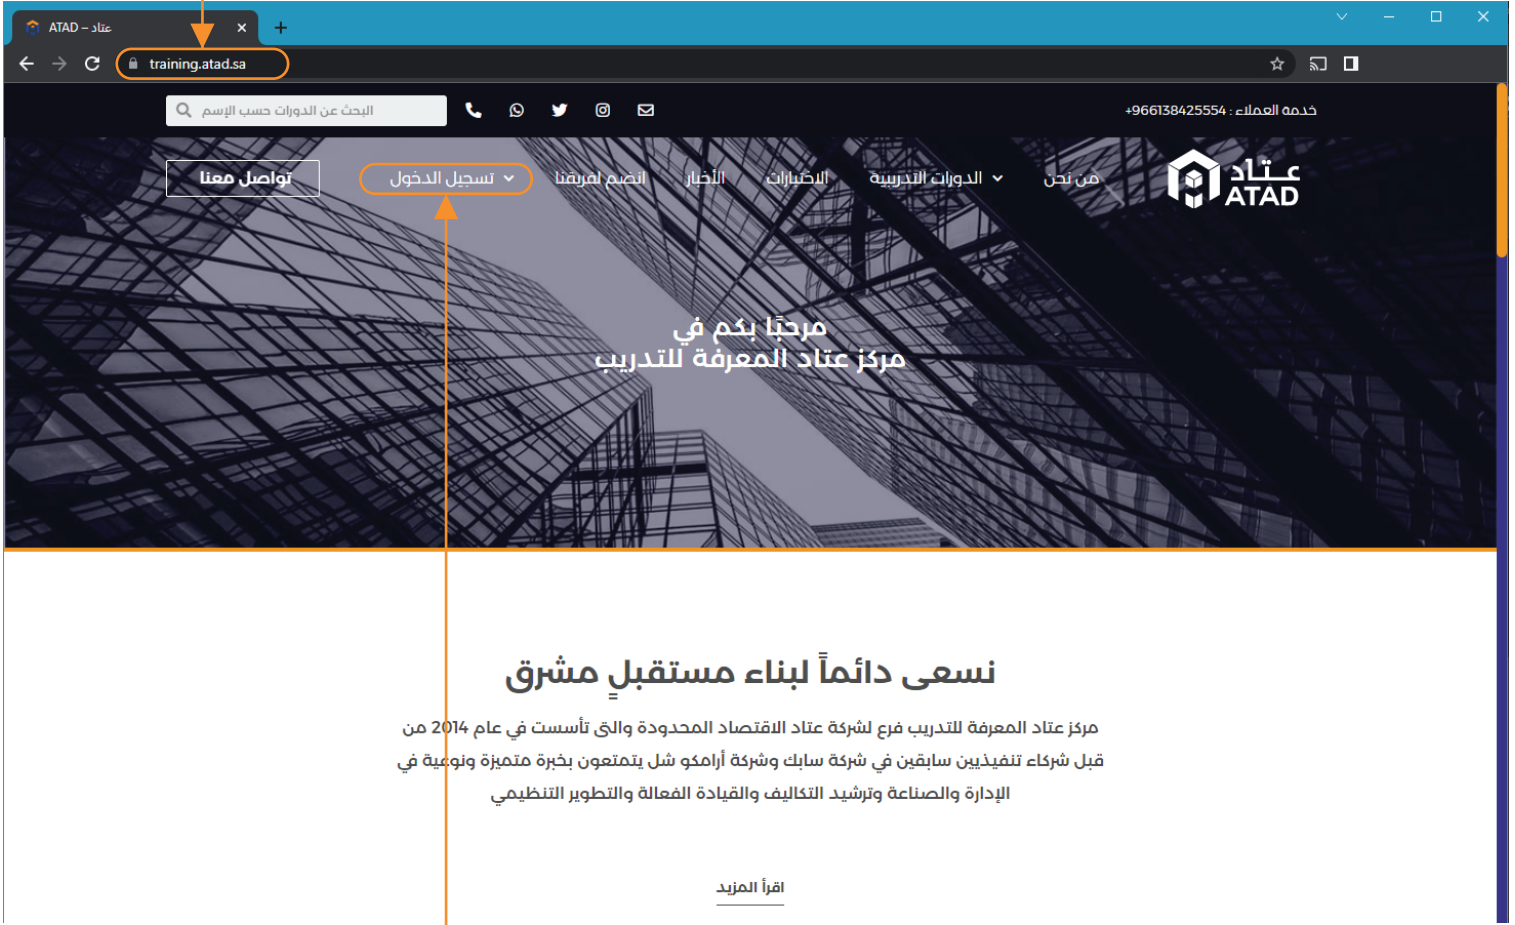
ATAD – عتاد

training.atad.sa

البحث عن الدورات حسب الإسم

خدمة العملاء : +966138425554

تواصل معنا

تسجيل الدخول

انضم لفريقنا

الأخبار

الاختبارات

الدورات التدريبية

من نحن

عتاد
ATAD

مرحبًا بكم في
مركز عتاد المعرفة للتدريب

نسعى دائماً لبناء مستقبلٍ مشرق

مركز عتاد المعرفة للتدريب فرع لشركة عتاد الاقتصاد المحدودة والتي تأسست في عام 2014 من قبل شركاء تنفيذيين سابقين في شركة سابك وشركة أرامكو شل يتمتعون بخبرة متميزة ونوعية في الإدارة والصناعة وترشيد التكاليف والقيادة الفعالة والتطوير التنظيمي

اقرأ المزيد